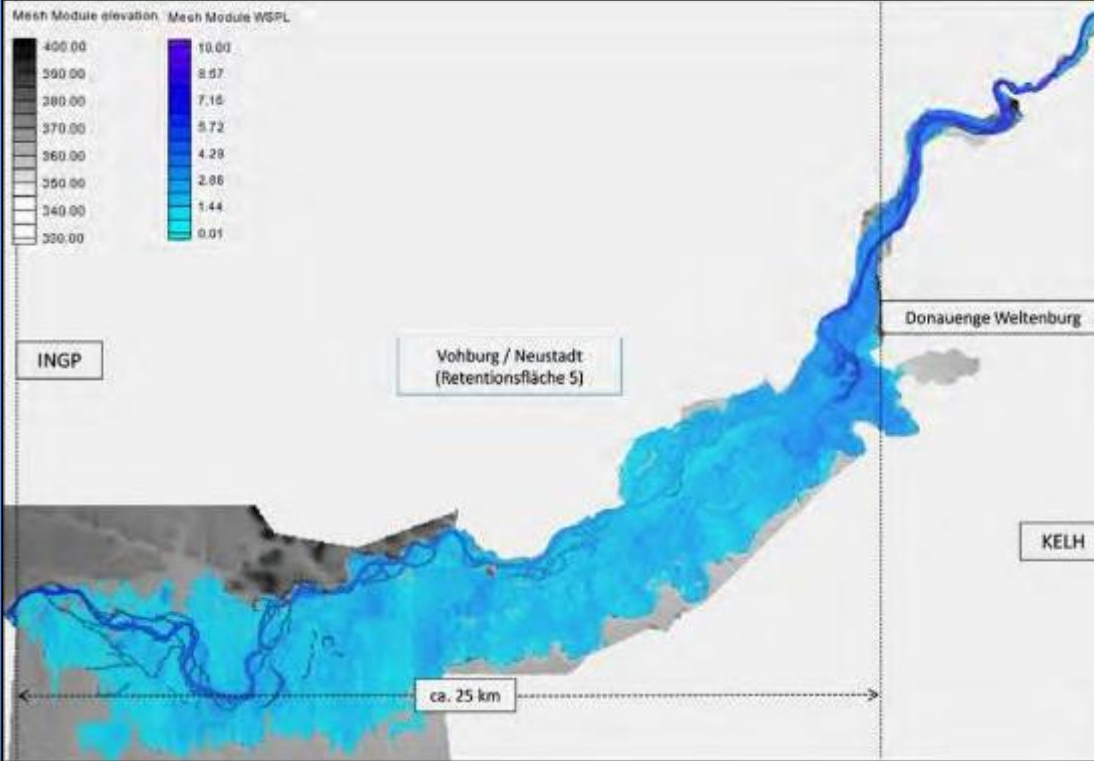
Mesh Module elevation

400.00
390.00
380.00
370.00
360.00
350.00
340.00
300.00

Mesh Module WSPL

10.00
8.57
7.15
5.72
4.29
2.86
1.44
0.01

INGP

Vohburg / Neustadt
(Retentionsfläche 5)

Donauenge Weltenburg

KELH

ca. 25 km